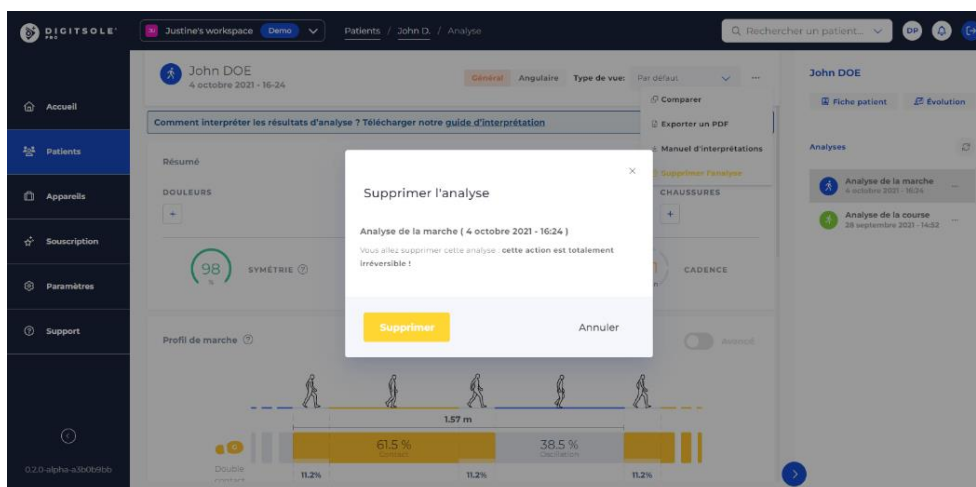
DIGITSOLE PRO

Justine's workspace Demo

Patients / John D. / Analyse

Recherche un patient...

DP

Accueil

Patients

Appareils

Souscription

Paramètres

Support

0.2.0-alpha-a3b0b9bb

John DOE
4 octobre 2021 - 16-24

Général Angulaire Type de vue: Par défaut ...

Comparer

Exporter un PDF

Manuel d'interprétations

Supprimer l'analyse

Comment interpréter les résultats d'analyse ? Télécharger notre guide d'interprétation

Résumé

DOULEURS

+

CHAUSSURES

+

98 %

SYMÉTRIE

CADENCE

Profil de marche

Avancé

1.57 m

61.5 %
Contact

38.5 %
Oscillation

Double contact

11.2%

11.2%

11.2%

Supprimer l'analyse

Analyse de la marche ( 4 octobre 2021 - 16:24 )

Vous allez supprimer cette analyse : cette action est totalement irréversible !

Supprimer

Annuler

John DOE

Fiche patient

Évolution

Analyses

Analyse de la marche
4 octobre 2021 - 16:24

Analyse de la course
28 septembre 2021 - 14:52